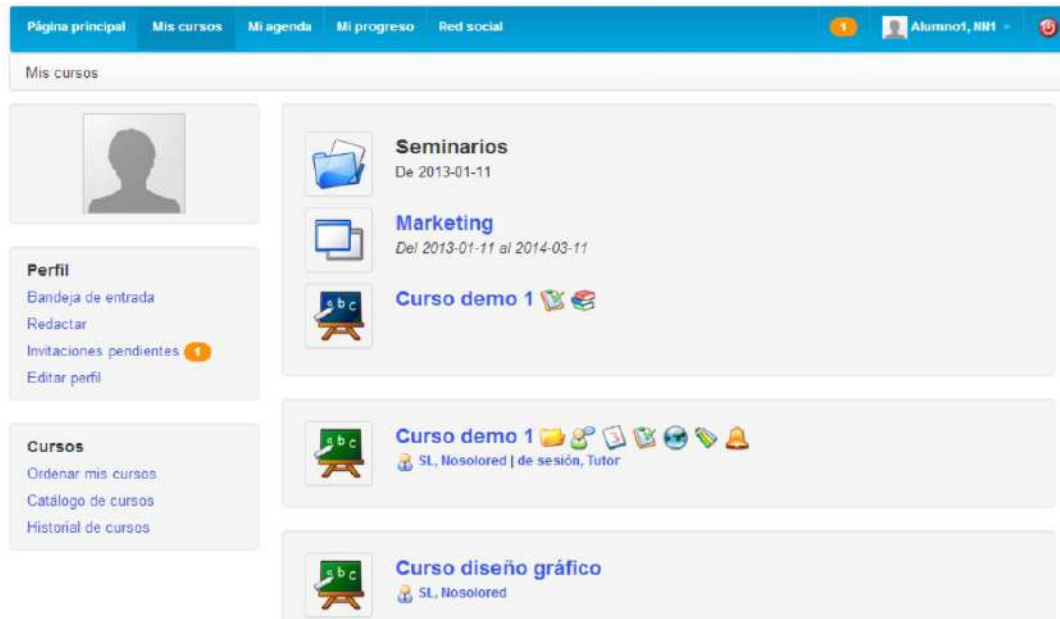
Página principal Mis cursos Mi agenda Mi progreso Red social 1 Alumno1, NN1

Mis cursos

Perfil
Bandeja de entrada
Redactar
Invitaciones pendientes 1
Editar perfil

Cursos
Ordenar mis cursos
Catálogo de cursos
Historial de cursos

Seminarios
De 2013-01-11

Marketing
Del 2013-01-11 al 2014-03-11

Curso demo 1

Curso demo 1
SL, Nosolored | de sesión, Tutor

Curso diseño gráfico
SL, Nosolored